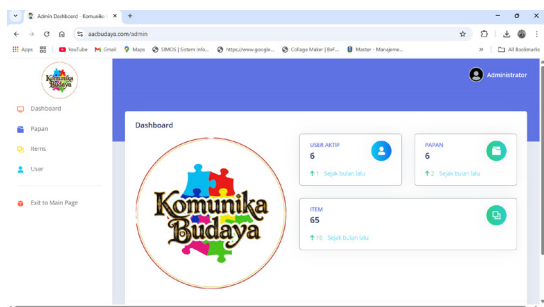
Admin Dashboard - Komunika ×
+
aacbudaya.com/admin
Apps
YouTube
Gmail
Maps
SIMOS | Sistem Info...
https://www.google...
Collage Maker | BeF...
Master - Manajeme...
All Bookmarks
Komunika Budaya
Dashboard
Papan
Items
User
Exit to Main Page
Administrator
Dashboard
Komunika Budaya
USER AKTIF
6
↑ 1 Sejak bulan lalu
PAPAN
6
↑ 2 Sejak bulan lalu
ITEM
65
↑ 10 Sejak bulan lalu